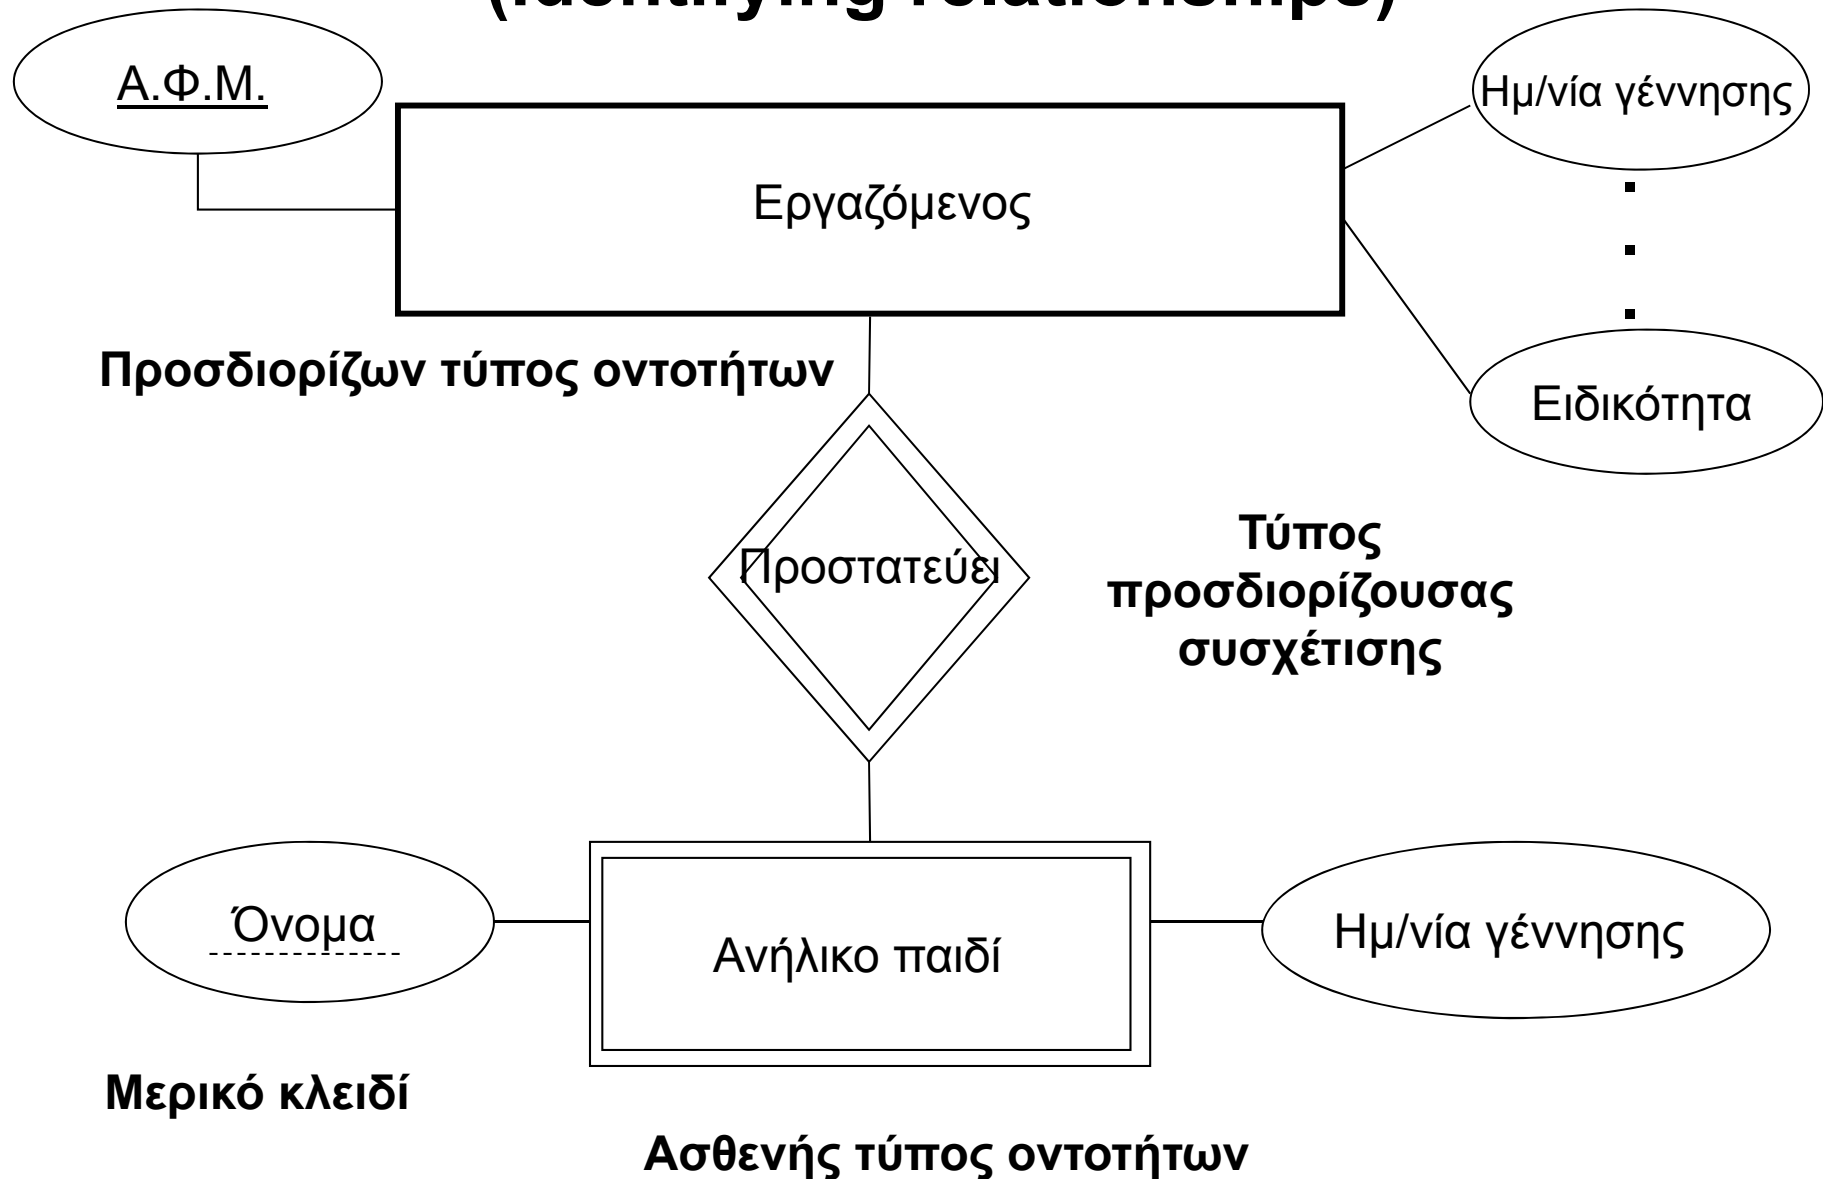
(Identifying relationships)

Α.Φ.Μ.

Ημ/νία γέννησης

Εργαζόμενος

Προσδιορίζων τύπος οντοτήτων

Ειδικότητα

Προστατεύει

Τύπος προσδιορίζουσας συσχέτισης

Όνομα

Ανήλικο παιδί

Ημ/νία γέννησης

Μερικό κλειδί

Ασθενής τύπος οντοτήτων